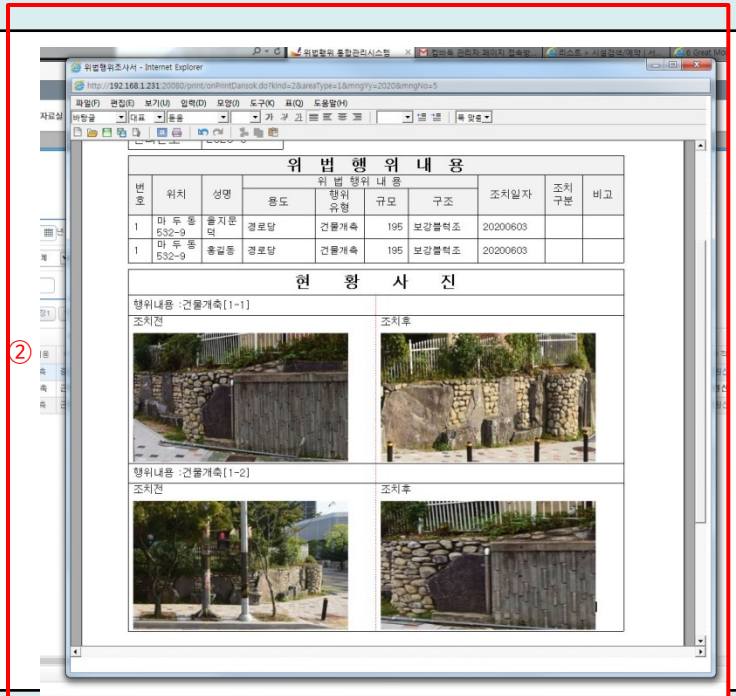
위법행위 통합관리시스템
컴바둑 관리자 페이지 접속방
리스트 > 시설점검(예약) 서
6 Great Mo

위법행위조서서 - Internet Explorer
http://192.168.1.231:20080/print/onPrintDansok.do?kind=2&areaType=1&mngYy=2020&mngNo=5
파일(F) 편집(E) 보기(U) 입력(D) 모양(J) 도구(K) 표(Q) 도움말(H)
바탕글 대표 돋움 가 가 가 폭 맞춤

자료실

②

위 법 행 위 내 용

| 번호 | 위치 | 성명 | 용도 | 행위유형 | 규모 | 구조 | 조치일자 | 조치구분 | 비고 |
|---|---|---|---|---|---|---|---|---|---|
| 1 | 마 두 동 532-9 | 을지문덕 | 경로당 | 건물개축 | 195 | 보강블럭조 | 20200603 | | |
| 1 | 마 두 동 532-9 | 홍길동 | 경로당 | 건물개축 | 195 | 보강블럭조 | 20200603 | | |

현 황 사 진

행위내용 :건물개축[1-1]
조치전
조치후

행위내용 :건물개축[1-2]
조치전
조치후